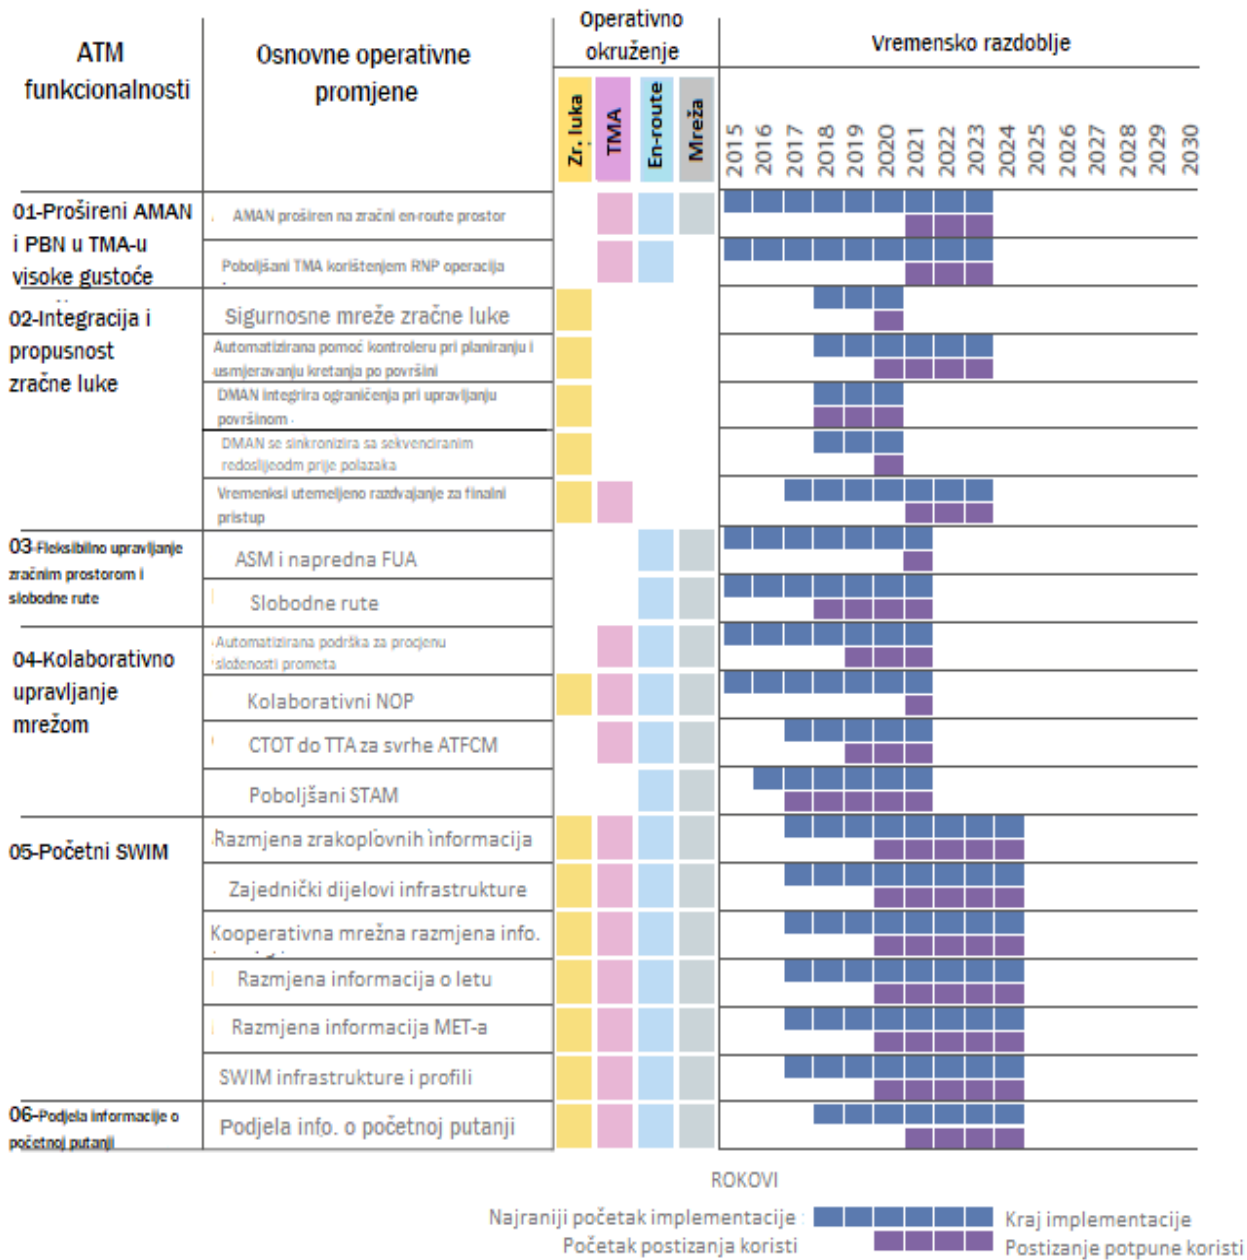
| ATM funkcionalnosti | Osnovne operativne promjene | Operativno okruženje | | | | Vremensko razdoblje |
|---|---|---|---|---|---|---|
| | | Zr. luka | TMA | En-route | Mreža | 2015 2016 2017 2018 2019 2020 2021 2022 2023 2024 2025 2026 2027 2028 2029 2030 |
| 01-Prošireni AMAN i PBN u TMA-u visoke gustoće | AMAN proširen na zračni en-route prostor | | | | | |
| | Poboljšani TMA korištenjem RNP operacija | | | | | |
| 02-Integracija i propusnost zračne luke | Sigurnosne mreže zračne luke | | | | | |
| | Automatizirana pomoć kontroleru pri planiranju i usmjeravanju kretanja po površini | | | | | |
| | DMAN integrira ograničenja pri upravljanju površinom | | | | | |
| | DMAN se sinkronizira sa sekvenciranim redoslijedom prije polazaka | | | | | |
| | Vremenksi utemeljeno razdvajanje za finalni pristup | | | | | |
| 03-Fleksibilno upravljanje zračnim prostorom i slobodne rute | ASM i napredna FUA | | | | | |
| | Slobodne rute | | | | | |
| 04-Kolaborativno upravljanje mrežom | Automatizirana podrška za procjenu složenosti prometa | | | | | |
| | Kolaborativni NOP | | | | | |
| | CTOT do TTA za svrhe ATFCM | | | | | |
| | Poboljšani STAM | | | | | |
| 05-Početni SWIM | Razmjena zrakoplovnih informacija | | | | | |
| | Zajednički dijelovi infrastrukture | | | | | |
| | Kooperativna mrežna razmjena info. | | | | | |
| | Razmjena informacija o letu | | | | | |
| | Razmjena informacija MET-a | | | | | |
| | SWIM infrastrukture i profili | | | | | |
| 06-Podjela informacije o početnoj putanji | Podjela info. o početnoj putanji | | | | | |

ROKOVI
Najraniji početak implementacije Kraj implementacije
Početak postizanja koristi Postizanje potpune koristi